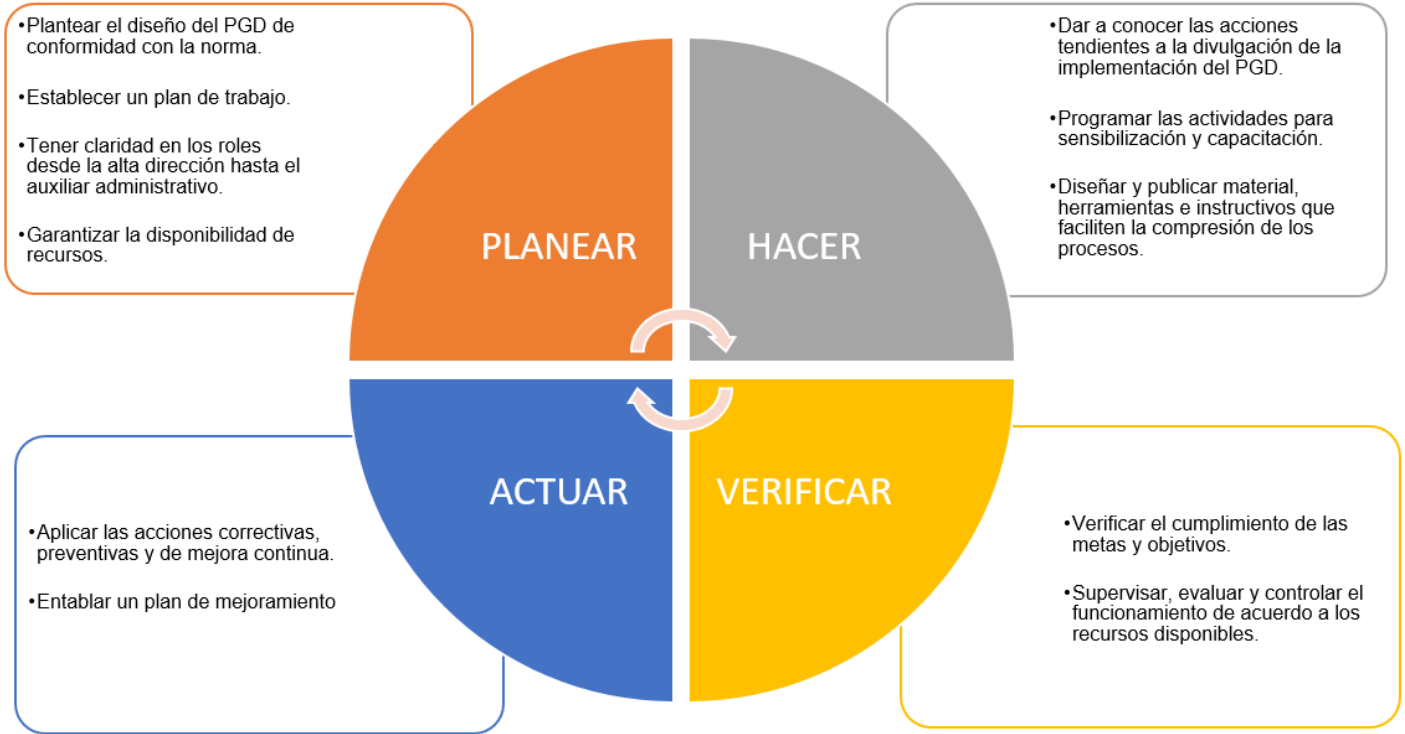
•Plantear el diseño del PGD de conformidad con la norma.

•Establecer un plan de trabajo.

•Tener claridad en los roles desde la alta dirección hasta el auxiliar administrativo.

•Garantizar la disponibilidad de recursos.

PLANEAR

HACER

•Dar a conocer las acciones tendientes a la divulgación de la implementación del PGD.

•Programar las actividades para sensibilización y capacitación.

•Diseñar y publicar material, herramientas e instructivos que faciliten la compresión de los procesos.

ACTUAR

VERIFICAR

•Aplicar las acciones correctivas, preventivas y de mejora continua.

•Entablar un plan de mejoramiento

•Verificar el cumplimiento de las metas y objetivos.

•Supervisar, evaluar y controlar el funcionamiento de acuerdo a los recursos disponibles.